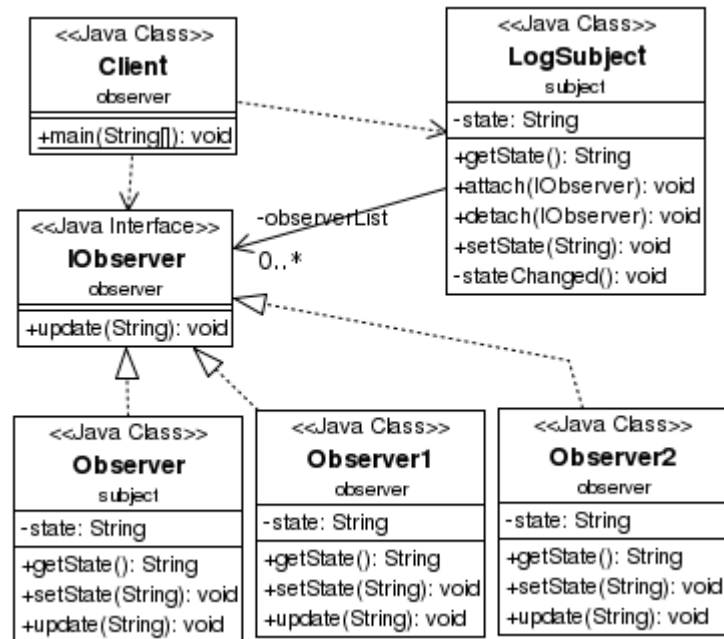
<<Java Class>>
Client
observer

+main(String[]): void

<<Java Class>>
LogSubject
subject

-state: String

+getState(): String
+attach(IObserver): void
+detach(IObserver): void
+setState(String): void
-stateChanged(): void

-observerList
0..*

<<Java Interface>>
IObserver
observer

+update(String): void

<<Java Class>>
Observer
subject

-state: String

+getState(): String
+setState(String): void
+update(String): void

<<Java Class>>
Observer1
observer

-state: String

+getState(): String
+setState(String): void
+update(String): void

<<Java Class>>
Observer2
observer

-state: String

+getState(): String
+setState(String): void
+update(String): void